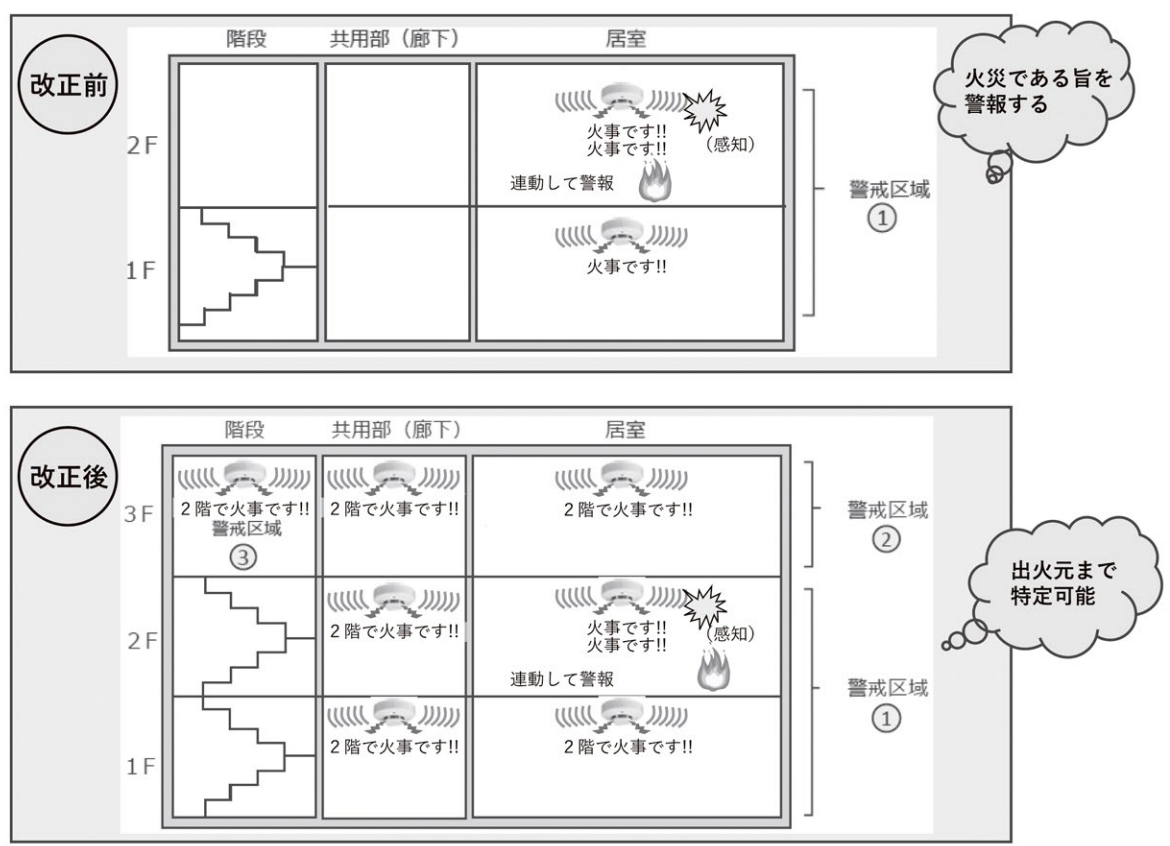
改正前

階段　共用部（廊下）　居室

2F
1F

火事です!!
火事です!!
（感知）
連動して警報
火事です!!

警戒区域
①

火災である旨を警報する

改正後

階段　共用部（廊下）　居室

3F
2F
1F

2階で火事です!!
警戒区域
③
2階で火事です!!
2階で火事です!!

警戒区域
②

2階で火事です!!
火事です!!
火事です!!
（感知）
連動して警報

2階で火事です!!
2階で火事です!!

警戒区域
①

出火元まで特定可能